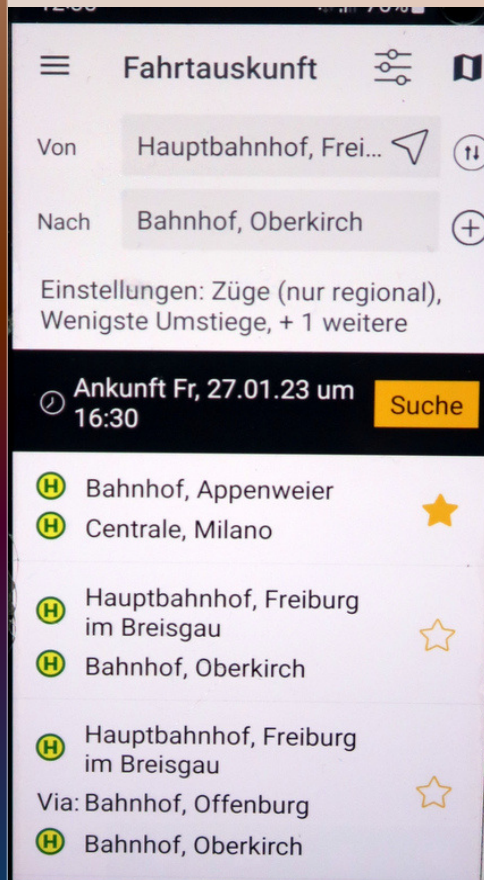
Fahrtauskunft

Von Hauptbahnhof, Frei...

Nach Bahnhof, Oberkirch

Einstellungen: Züge (nur regional), Wenigste Umstiege, + 1 weitere

Ankunft Fr, 27.01.23 um 16:30

Suche

H Bahnhof, Appenweier
H Centrale, Milano

H Hauptbahnhof, Freiburg im Breisgau
H Bahnhof, Oberkirch

H Hauptbahnhof, Freiburg im Breisgau
Via: Bahnhof, Offenburg
H Bahnhof, Oberkirch